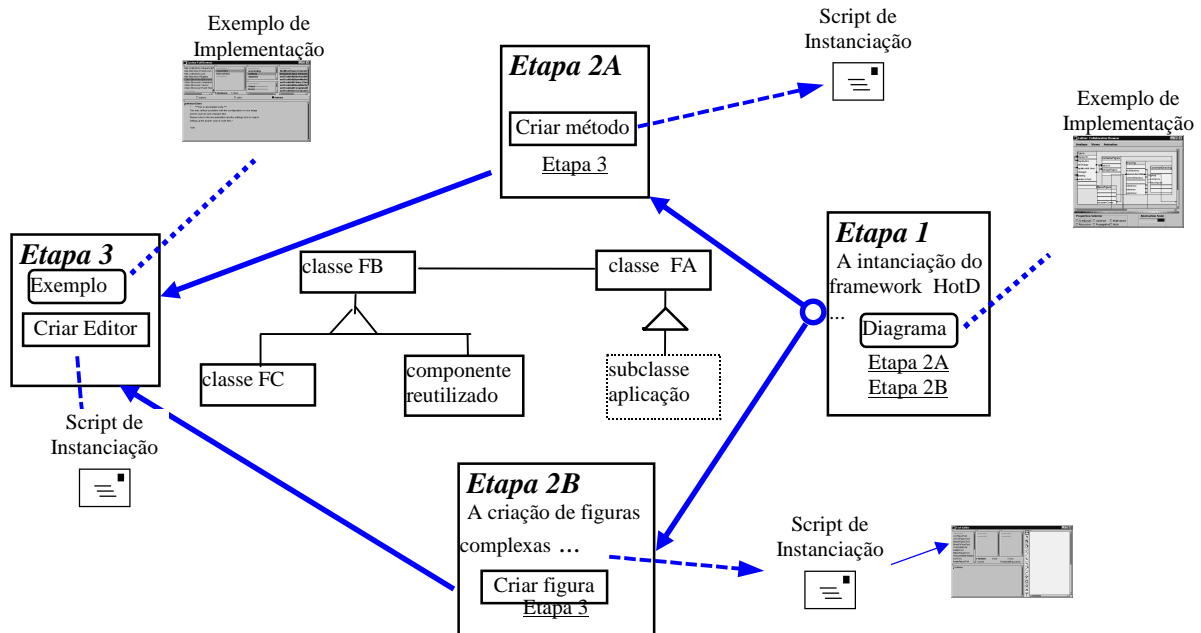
Exemplo de Implementação

Script de Instanciação

Etapa 2A

Criar método

Etapa 3

Exemplo de Implementação

Etapa 3

Exemplo

Criar Editor

classe FB

classe FA

Etapa 1

A intanciação do framework HotD

...

Diagrama

Etapa 2A

Etapa 2B

classe FC

componente reutilizado

subclasse aplicação

Script de Instanciação

Etapa 2B

A criação de figuras complexas ...

Criar figura

Etapa 3

Script de Instanciação